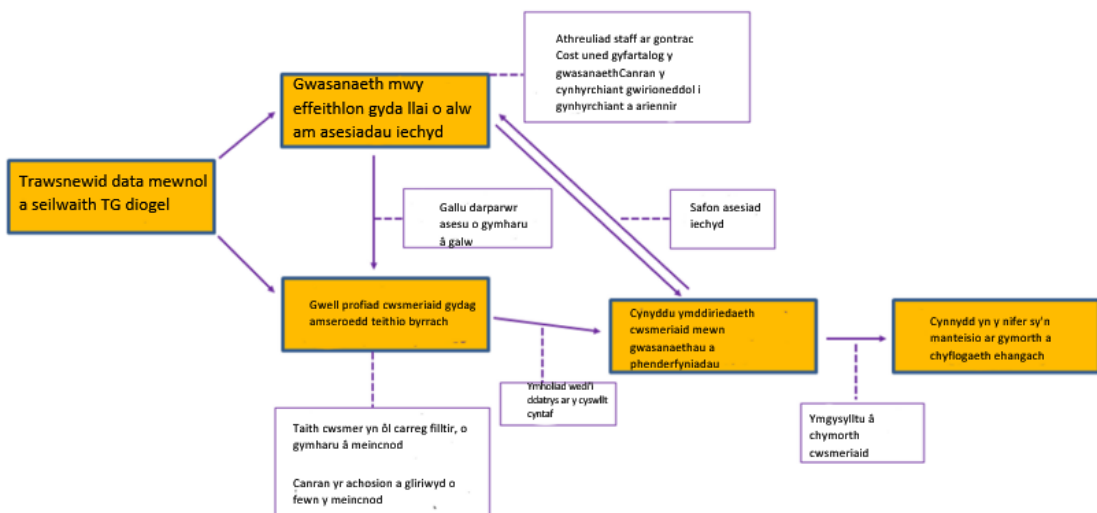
Trawsnewid data mewnol a seilwaith TG diogel

Gwasanaeth mwy effeithlon gyda llai o alw am asesiadau iechyd

Athreuliad staff ar gontrac Cost uned gyfartalog y gwasanaethCanran y cynhyrchiant gwirioneddol i gynhyrchiant a ariennir

Gallu darparwr asesu o gymharu â galw

Safon asesiad iechyd

Gwell profiad cwsmeriaid gydag amseroedd teithio byrrach

Cynyddu ymddiriedaeth cwsmeriaid mewn gwasanaethau a phenderfyniadau

Cynnydd yn y nifer sy'n manteisio ar gymorth a chyflogaeth ehangach

Ymholiad wedi'i ddatrys ar y cyswllt cyntaf

Ymgysylltu â chymorth cwsmeriaid

Taith cwsmer yn ôl carreg filltir, o gymharu â meincnod

Canran yr achosion a gliriwyd o fewn y meincnod